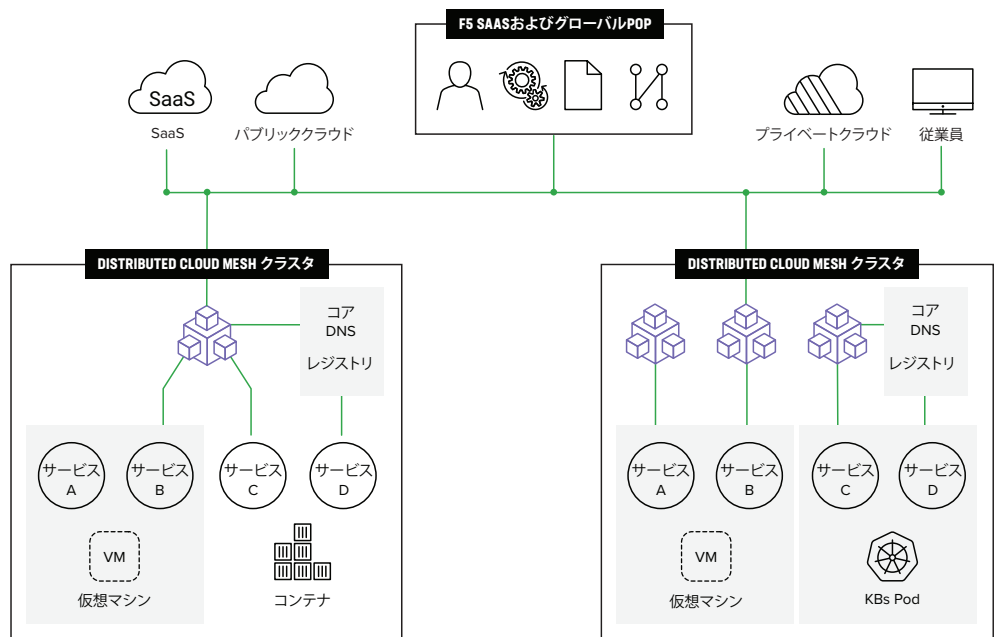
F5 SAASおよびグローバルPOP

SaaS

SaaS

パブリッククラウド

プライベートクラウド

従業員

DISTRIBUTED CLOUD MESH クラスタ

コア
DNS
レジストリ

サービス
A

サービス
B

サービス
C

サービス
D

VM

仮想マシン

コンテナ

DISTRIBUTED CLOUD MESH クラスタ

コア
DNS
レジストリ

サービス
A

サービス
B

サービス
C

サービス
D

VM

仮想マシン

KBs Pod